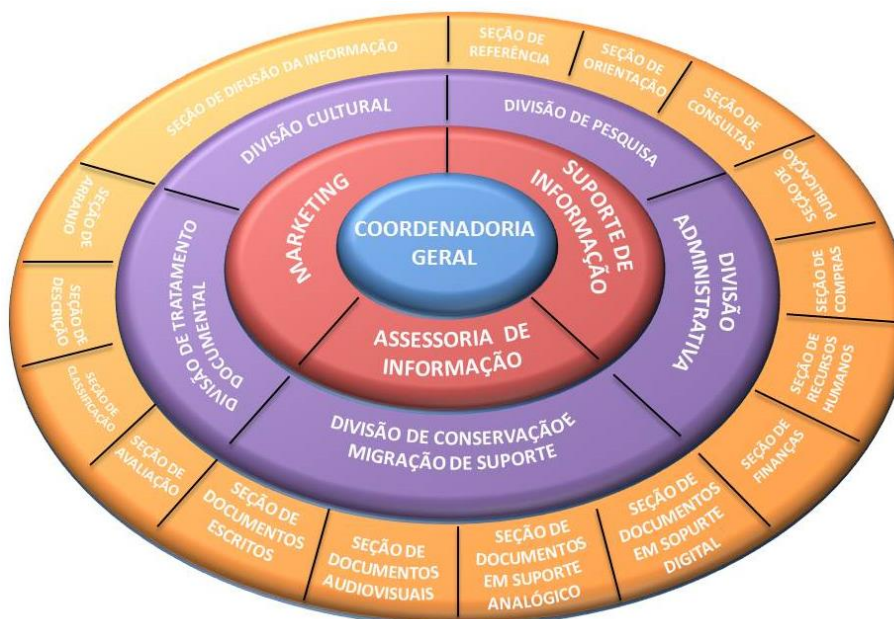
COORDENADORIA GERAL

MARKETING

SUPORTE DE INFORMAÇÃO

ASSESSORIA DE INFORMAÇÃO

DIVISÃO CULTURAL

DIVISÃO DE PESQUISA

DIVISÃO ADMINISTRATIVA

DIVISÃO DE CONSERVAÇÃO E MIGRAÇÃO DE SUPORTE

DIVISÃO DE TRATAMENTO DOCUMENTAL

SEÇÃO DE DIFUSÃO DA INFORMAÇÃO

SEÇÃO DE REFERÊNCIA

SEÇÃO DE ORIENTAÇÃO

SEÇÃO DE CONSULTAS

SEÇÃO DE PUBLICAÇÃO

SEÇÃO DE COMPRAS

SEÇÃO DE RECURSOS HUMANOS

SEÇÃO DE FINANÇAS

SEÇÃO DE DOCUMENTOS EM SOPURTE DIGITAL

SEÇÃO DE DOCUMENTOS EM SUPORTE ANALÓGICO

SEÇÃO DE DOCUMENTOS AUDIOVISUAIS

SEÇÃO DE DOCUMENTOS ESCRITOS

SEÇÃO DE AVALIAÇÃO

SEÇÃO DE CLASSIFICAÇÃO

SEÇÃO DE DESCRIÇÃO

SEÇÃO DE ARRANJO